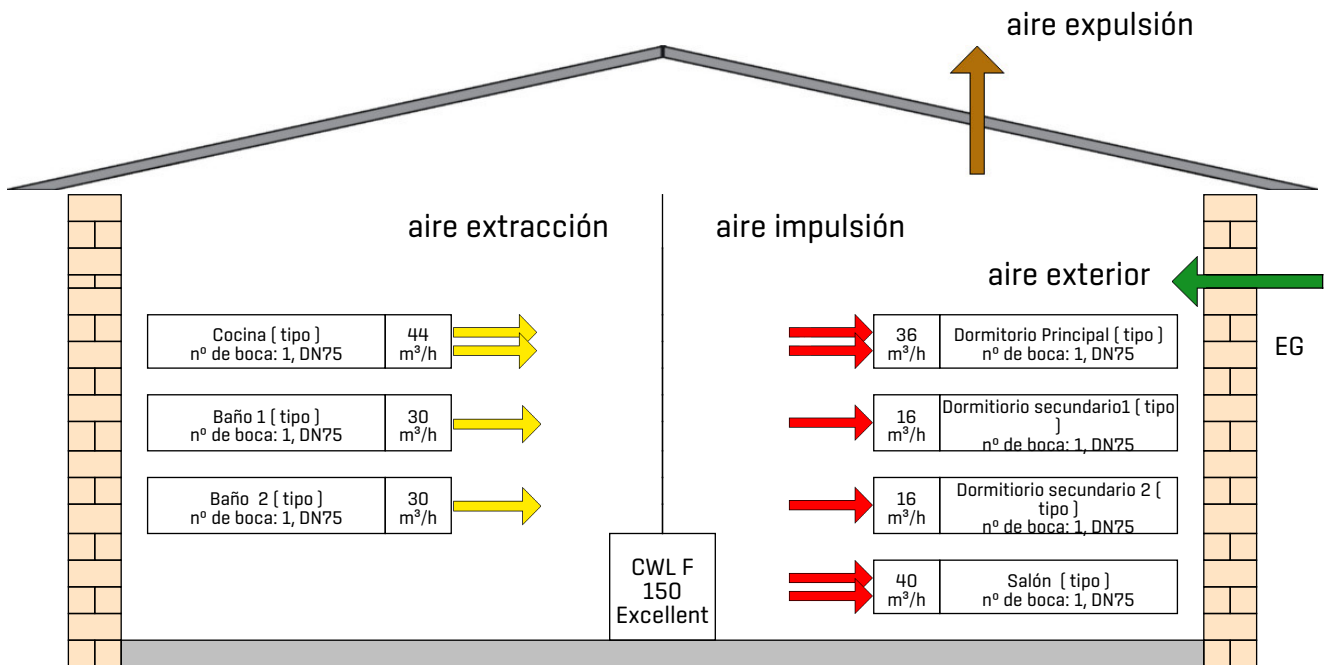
aire expulsión

aire extracción

aire impulsión

aire exterior

Cocina ( tipo )
nº de boca: 1, DN75

44
m³/h

Baño 1 ( tipo )
nº de boca: 1, DN75

30
m³/h

Baño 2 ( tipo )
nº de boca: 1, DN75

30
m³/h

36
m³/h

Dormitorio Principal ( tipo )
nº de boca: 1, DN75

EG

16
m³/h

Dormitiorio secundario1 ( tipo )
nº de boca: 1, DN75

16
m³/h

Dormitiorio secundario 2 ( tipo )
nº de boca: 1, DN75

CWL F
150
Excellent

40
m³/h

Salón ( tipo )
nº de boca: 1, DN75